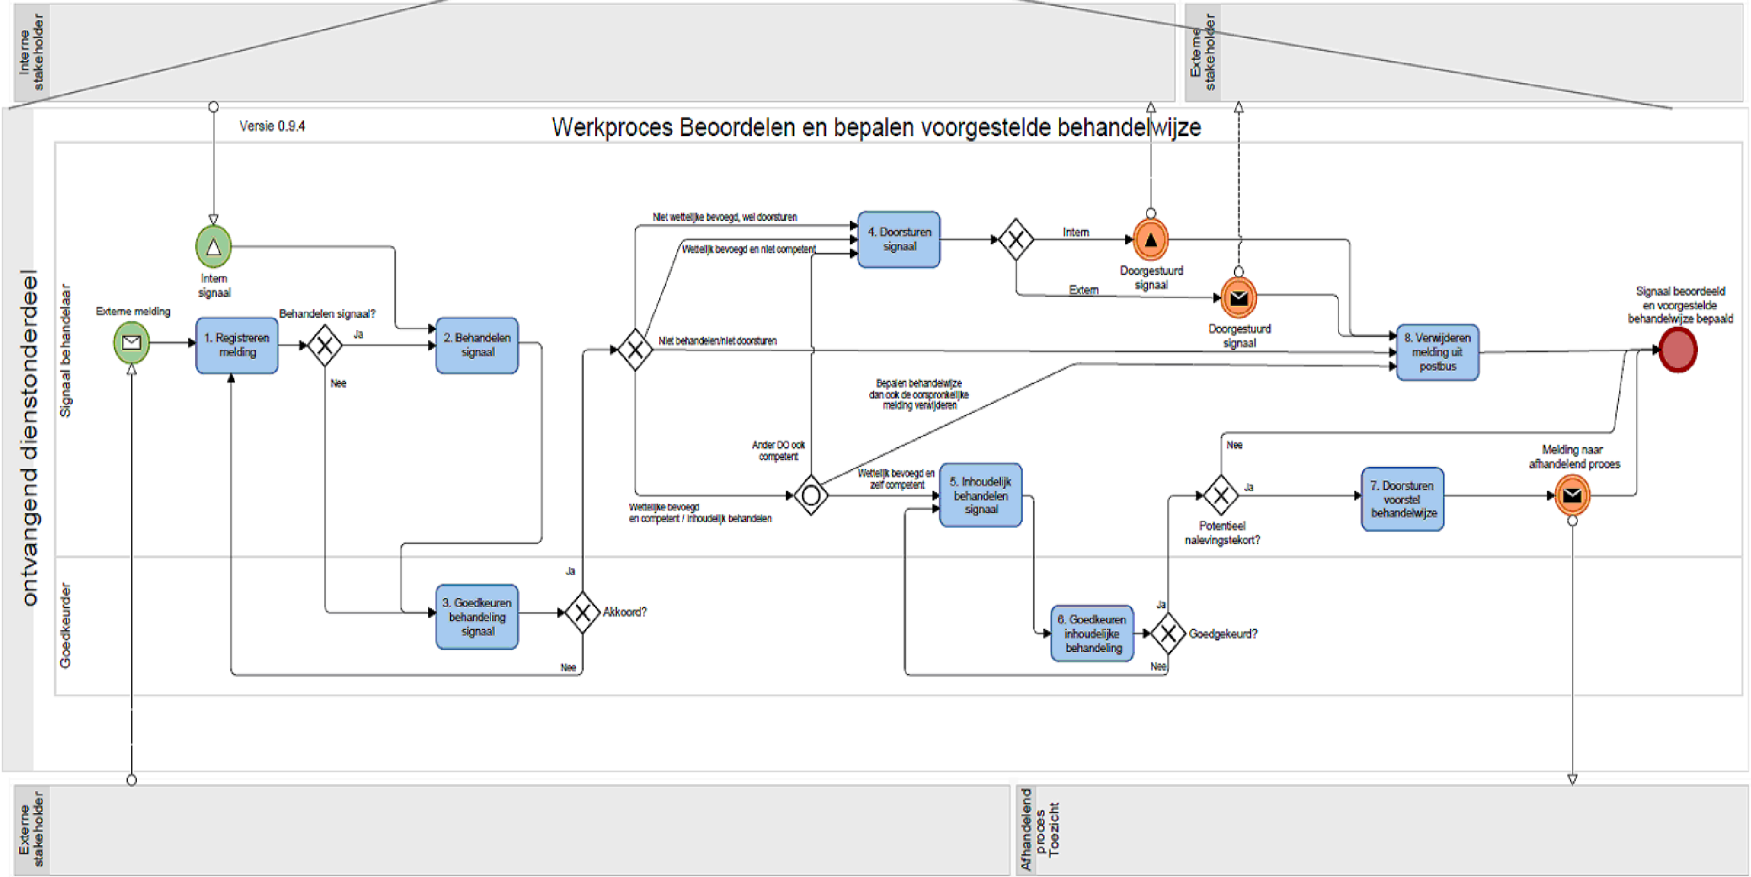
Interne stakeholder

Externe stakeholder

Versie 0.9.4

Werkproces Beoordelen en bepalen voorgestelde behandelwijze

ontvangend dienstonderdeel

Signaal behandelaar

Goedkeurder

Intern signaal

Externe melding

1. Registreren melding

Behandelen signaal?

Ja

Nee

2. Behandelen signaal

3. Goedkeuren behandeling signaal

Akkoord?

Ja

Nee

Niet wettelijk bevoegd, wel doorsturen

Wettelijk bevoegd en niet competent

4. Doorsturen signaal

Intern

Extern

Doorgestuurd signaal

Doorgestuurd signaal

Niet behandelen/niet doorsturen

8. Verwijderen melding uit postbus

Signaal beoordeeld en voorgestelde behandelwijze bepaald

Bepalen behandelwijze dan ook de oorspronkelijke melding verwijderen

Ander DO ook competent

Wettelijk bevoegd en competent / inhoudelijk behandelen

Wettelijk bevoegd en zelf competent

5. Inhoudelijk behandelen signaal

6. Goedkeuren inhoudelijke behandeling

Goedgekeurd?

Ja

Nee

Potentieel nalevingstekort?

Nee

Ja

7. Doorsturen voorstel behandelwijze

Melding naar afhandelend proces

Externe stakeholder

Afhandelend proces Toezicht